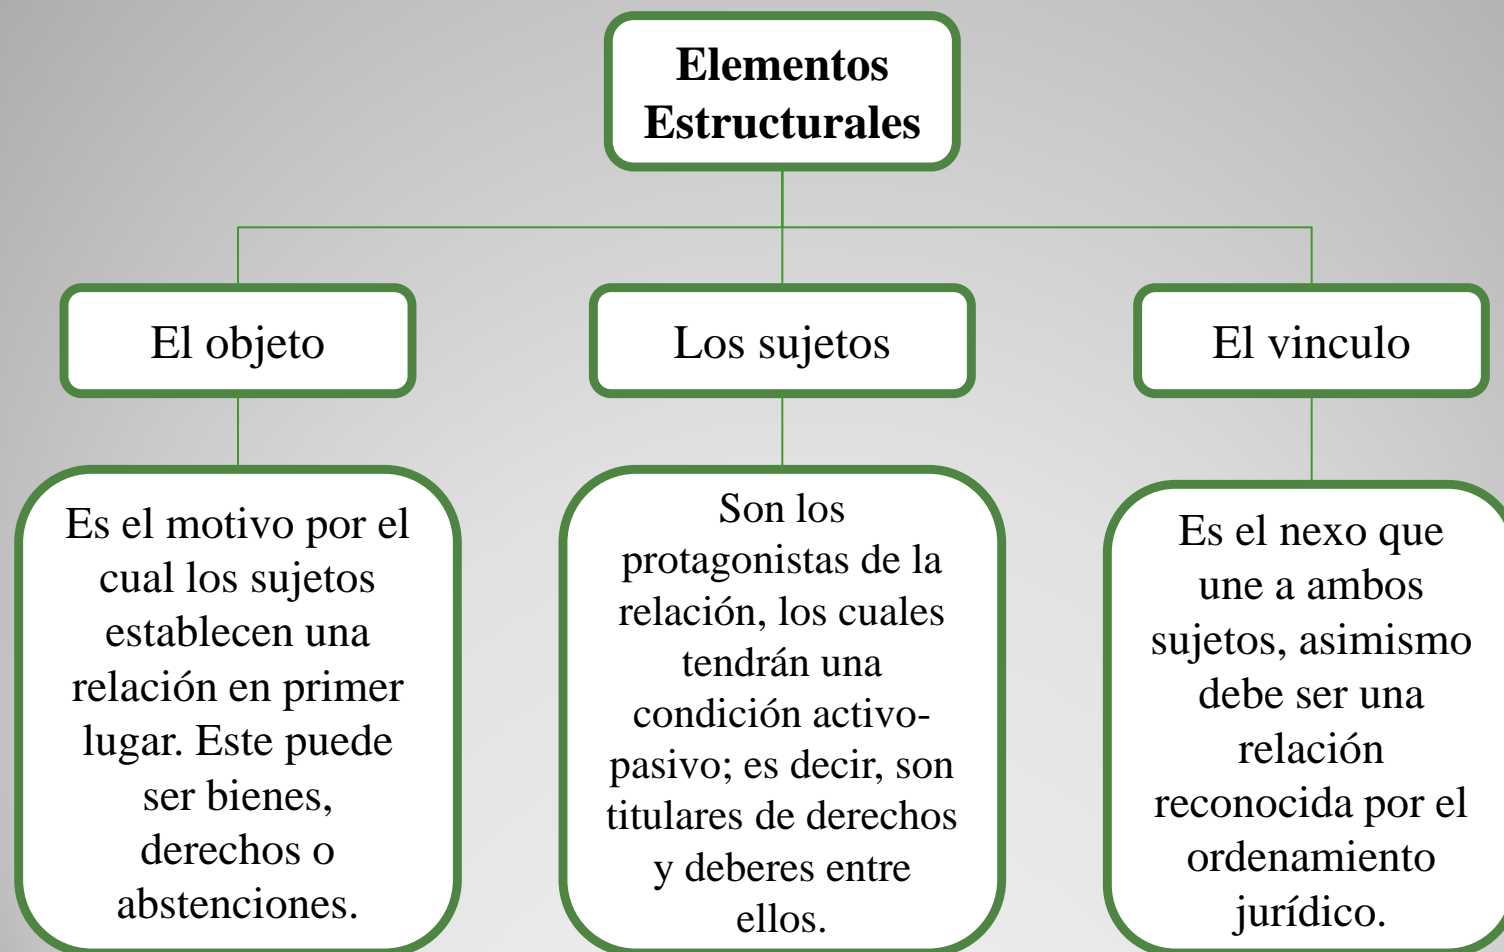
Elementos Estructurales

El objeto

Los sujetos

El vinculo

Es el motivo por el cual los sujetos establecen una relación en primer lugar. Este puede ser bienes, derechos o abstenciones.

Son los protagonistas de la relación, los cuales tendrán una condición activo-pasivo; es decir, son titulares de derechos y deberes entre ellos.

Es el nexo que une a ambos sujetos, asimismo debe ser una relación reconocida por el ordenamiento jurídico.